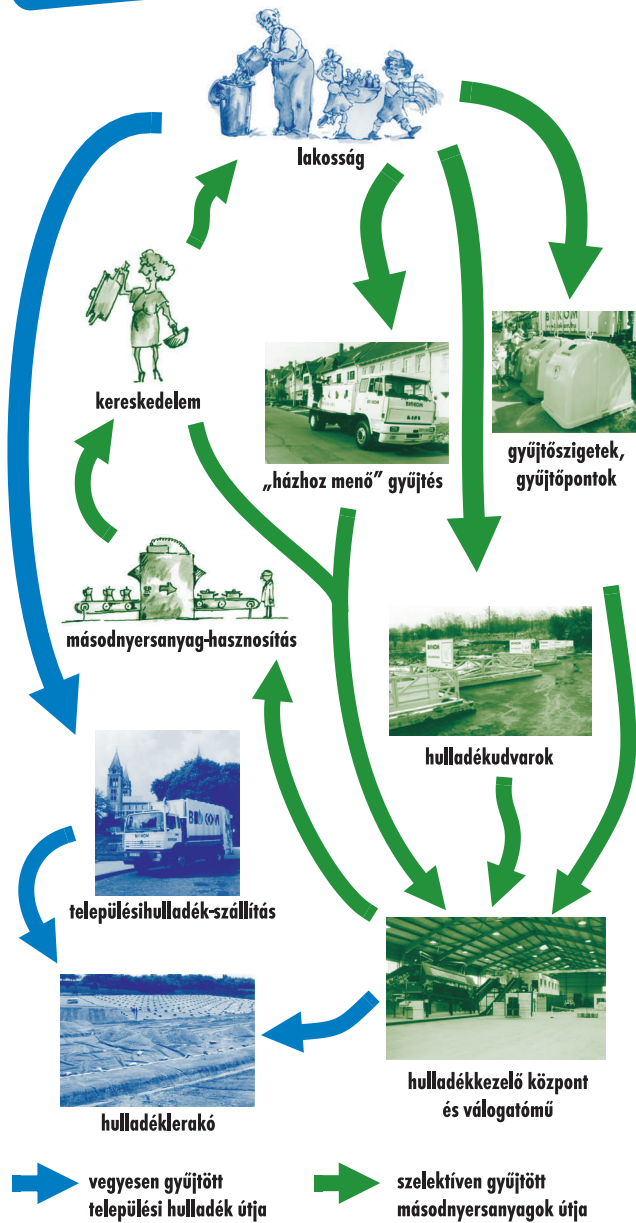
lakosság

kereskedelem

„házhoz menő” gyűjtés

gyűjtőszigetek, gyűjtőpontok

másodnyersanyag-hasznosítás

hulladékudvarok

településihulladék-szállítás

hulladékkezelő központ és válogatómű

hulladéklerakó

vegyesen gyűjtött települési hulladék útja

szelektíven gyűjtött másodnyersanyagok útja